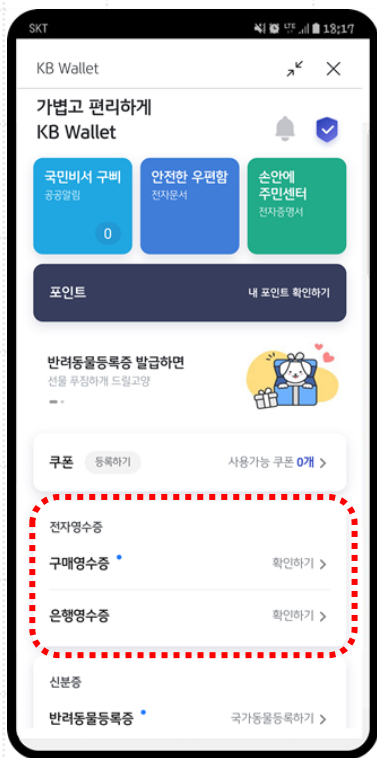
SKT

18:17

KB Wallet

가볍고 편리하게
KB Wallet

국민비서 구삐
공공알림
0

안전한 우편함
전자문서

손안에 주민센터
전자증명서

포인트
내 포인트 확인하기

반려동물등록증 발급하면
선물 푸짐하게 드릴고양

쿠폰 등록하기
사용가능 쿠폰 0개 >

전자영수증
구매영수증 확인하기 >
은행영수증 확인하기 >

신분증
반려동물등록증 국가동물등록하기 >